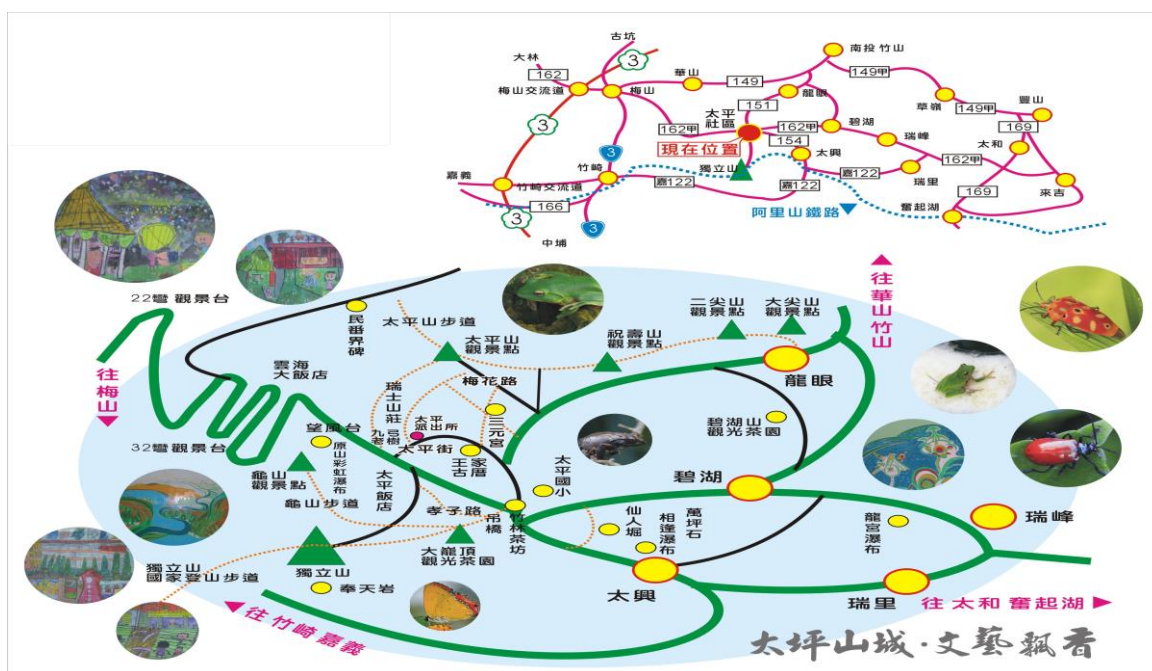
古坑
大林
162
3
梅山交流道
梅山
華山
149
南投竹山
149甲
龍眼
151
太平社區
162甲
碧湖
草嶺
149甲
豐山
瑞峰
169
現在位置
154
太興
太和
3
竹崎
獨立山
嘉122
嘉122
162甲
瑞里
嘉義
竹崎交流道
嘉122
169
來吉
166
奮起湖
3
3
中埔
阿里山鐵路

往華山竹山
22彎觀景台
民番界碑
太平山步道
太平山觀景點
祝壽山觀景點
二尖山觀景點
大尖山觀景點
往梅山
雲海大飯店
梅花路
龍眼
瑞士山莊
九芎樹
太平派出所
三元宮
碧湖山觀光茶園
32彎觀景台
望風台
原山彩虹瀑布
太平街
王家古厝
太平國小
碧湖
龜山觀景點
太平飯店
龜山步道
孝子路
吊橋
樹林茶坊
仙人堀
相逢瀑布
萬坪石
龍宮瀑布
瑞峰
獨立山國家登山步道
獨立山
大龍頂觀光茶園
太興
奉天岩
瑞里
往太和奮起湖
往竹崎嘉義
太坪山城·文藝飄香